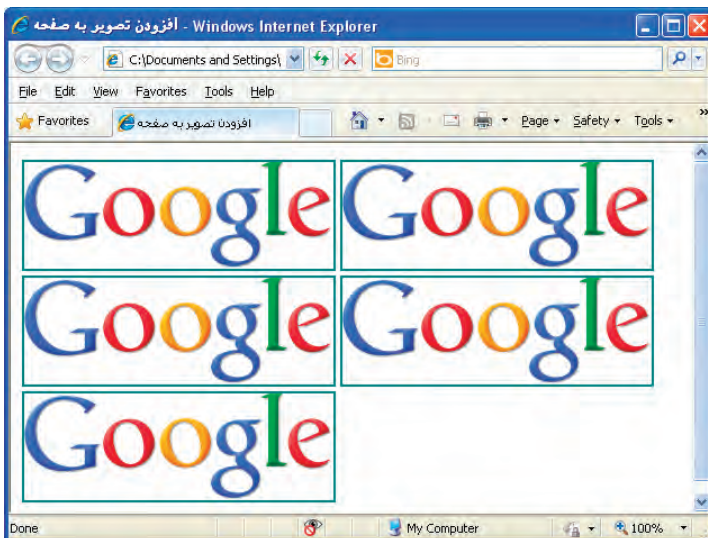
افزودن تصویر به صفحه - Windows Internet Explorer

C:\Documents and Settings\

Bing

File Edit View Favorites Tools Help

Favorites

افزودن تصویر به صفحه

Page ▾ Safety ▾ Tools ▾

Google Google

Google Google

Google

Done

My Computer

100%